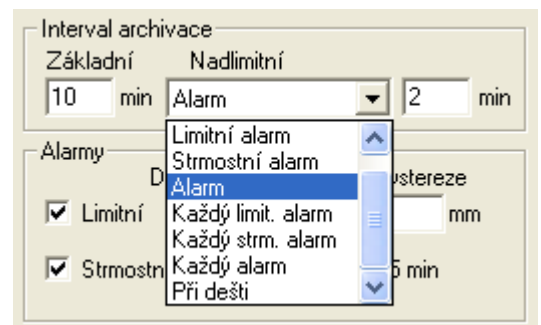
Interval archivace

Základní Nadlimitní

10 min Alarm 2 min

Limitní alarm
Strmostní alarm
Alarm
Každý limit. alarm
Každý strm. alarm
Každý alarm
Při dešti

Alarmy

D ystereze

Limitní mm

Strmostn 5 min